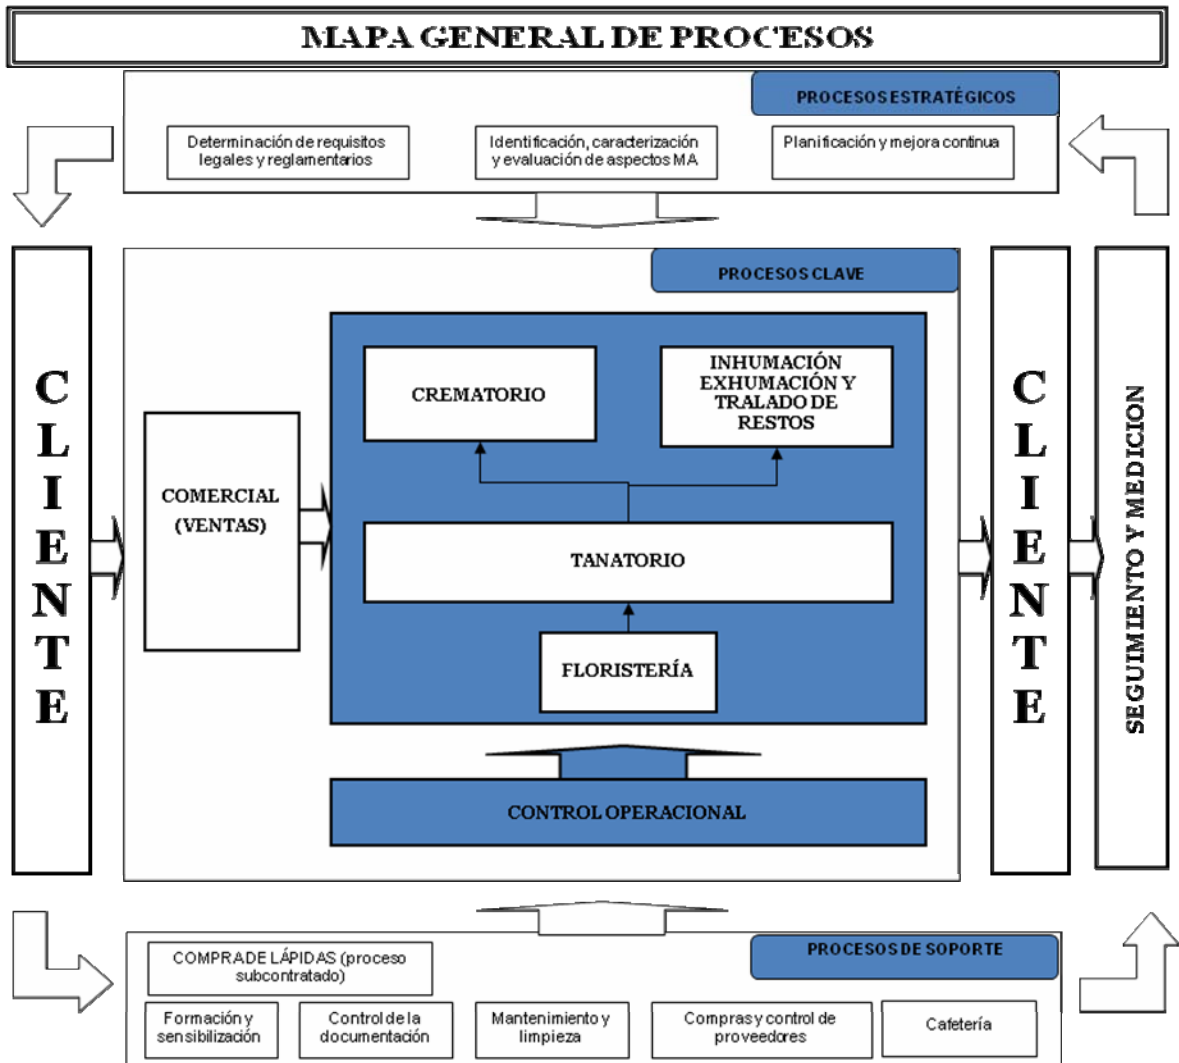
MAPA GENERAL DE PROCESOS

PROCESOS ESTRATÉGICOS

Determinación de requisitos legales y reglamentarios

Identificación, caracterización y evaluación de aspectos MA

Planificación y mejora continua

CLIENTE

PROCESOS CLAVE

COMERCIAL (VENTAS)

CREMATORIO

INHUMACIÓN EXHUMACIÓN Y TRALADO DE RESTOS

TANATORIO

FLORISTERÍA

CONTROL OPERACIONAL

CLIENTE

SEGUIMIENTO Y MEDICION

COMPRA DE LÁPIDAS (proceso subcontratado)

PROCESOS DE SOPORTE

Formación y sensibilización

Control de la documentación

Mantenimiento y limpieza

Compras y control de proveedores

Cafetería